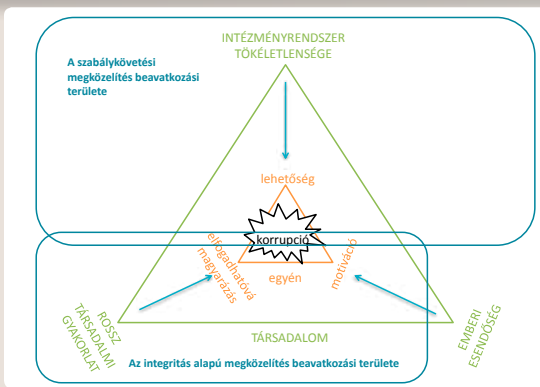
INTÉZMÉNYRENDSZER TÖKÉLETLENSÉGE

A szabálykövetési megközelítés beavatkozási területe

lehetőség

korrupció

elfogadhatóvá magyarázás

egyén

motiváció

ROSSZ TÁRSADALMI GYAKORLAT

TÁRSADALOM

EMBERI ESENDŐSÉG

Az integritás alapú megközelítés beavatkozási területe